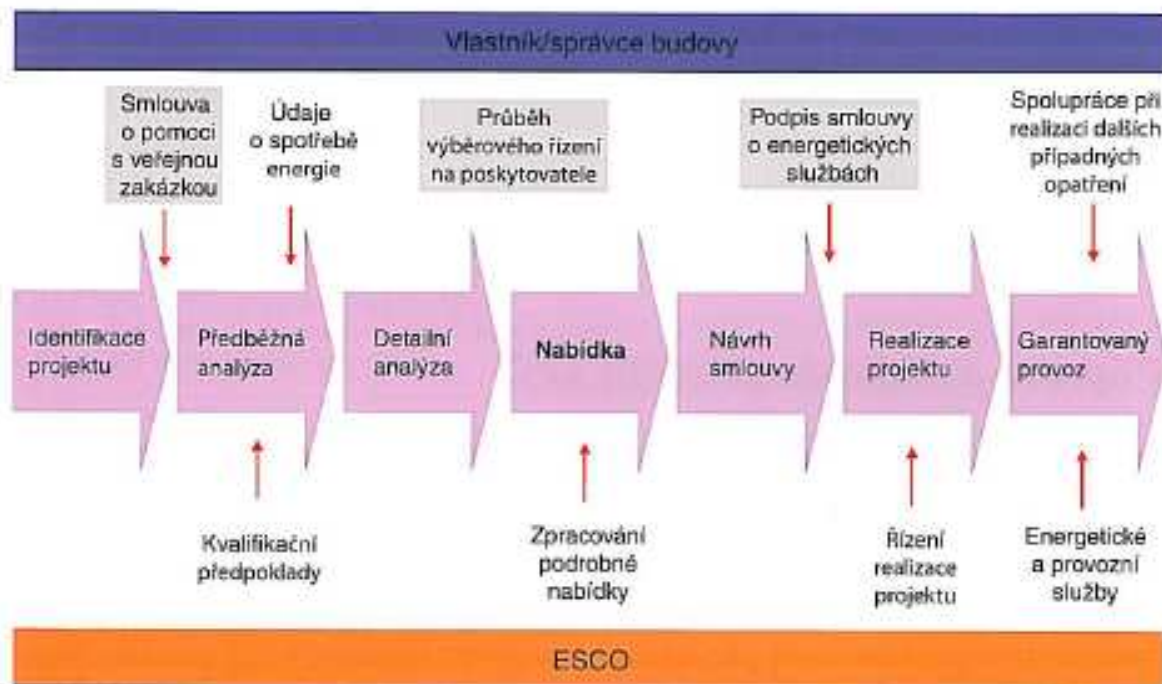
Vlastník/správce budovy

Smlouva o pomoci s veřejnou zakázkou

Údaje o spotřebě energie

Průběh výběrového řízení na poskytovatele

Podpis smlouvy o energetických službách

Spolupráce při realizaci dalších případných opatření

Identifikace projektu

Předběžná analýza

Detailní analýza

Nabídka

Návrh smlouvy

Realizace projektu

Garantovaný provoz

Kvalifikační předpoklady

Zpracování podrobné nabídky

Řízení realizace projektu

Energetické a provozní služby

ESCO